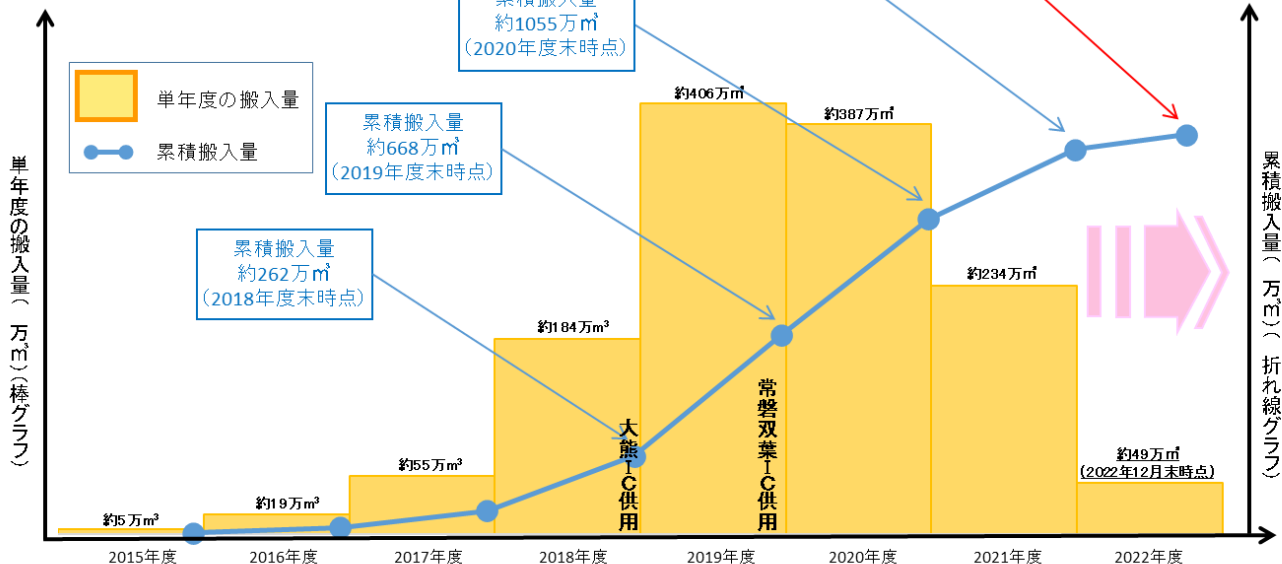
累積搬入量
約1055万㎥
(2020年度末時点)

単年度の搬入量
累積搬入量

累積搬入量
約668万㎥
(2019年度末時点)

累積搬入量
約262万㎥
(2018年度末時点)

単年度の搬入量(万㎥)(棒グラフ)

累積搬入量(万㎥)(折れ線グラフ)

約406万㎥
約387万㎥
約234万㎥
約184万$m^3$
約55万$m^3$
約19万$m^3$
約5万$m^3$
約49万㎥
(2022年12月末時点)

大熊IC供用
常磐双葉IC供用

2015年度
2016年度
2017年度
2018年度
2019年度
2020年度
2021年度
2022年度